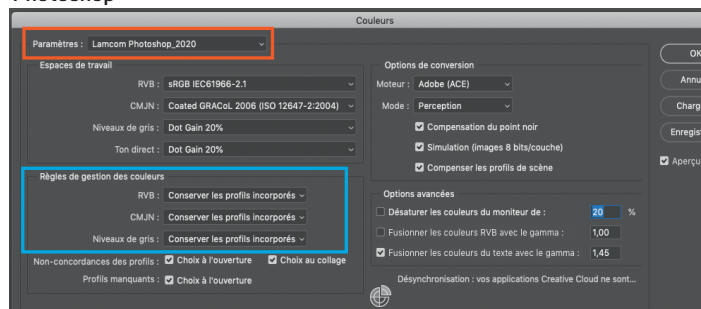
Photoshop

Couleurs

Paramètres : Lamcom Photoshop_2020

Espaces de travail

RVB : sRGB IEC61966-2.1

CMJN : Coated GRACoL 2006 (ISO 12647-2:2004)

Niveaux de gris : Dot Gain 20%

Ton direct : Dot Gain 20%

Règles de gestion des couleurs

RVB : Conserver les profils incorporés

CMJN : Conserver les profils incorporés

Niveaux de gris : Conserver les profils incorporés

Non-concordances des profils : Choix à l'ouverture Choix au collage

Profils manquants : Choix à l'ouverture

Options de conversion

Moteur : Adobe (ACE)

Mode : Perception

Compensation du point noir

Simulation (images 8 bits/couche)

Compenser les profils de scène

Options avancées

Désaturer les couleurs du moniteur de : 20 %

Fusionner les couleurs RVB avec le gamma : 1,00

Fusionner les couleurs du texte avec le gamma : 1,45

Désynchronisation : vos applications Creative Cloud ne sont...

OK

Annu

Charg

Enregist

Aperçu